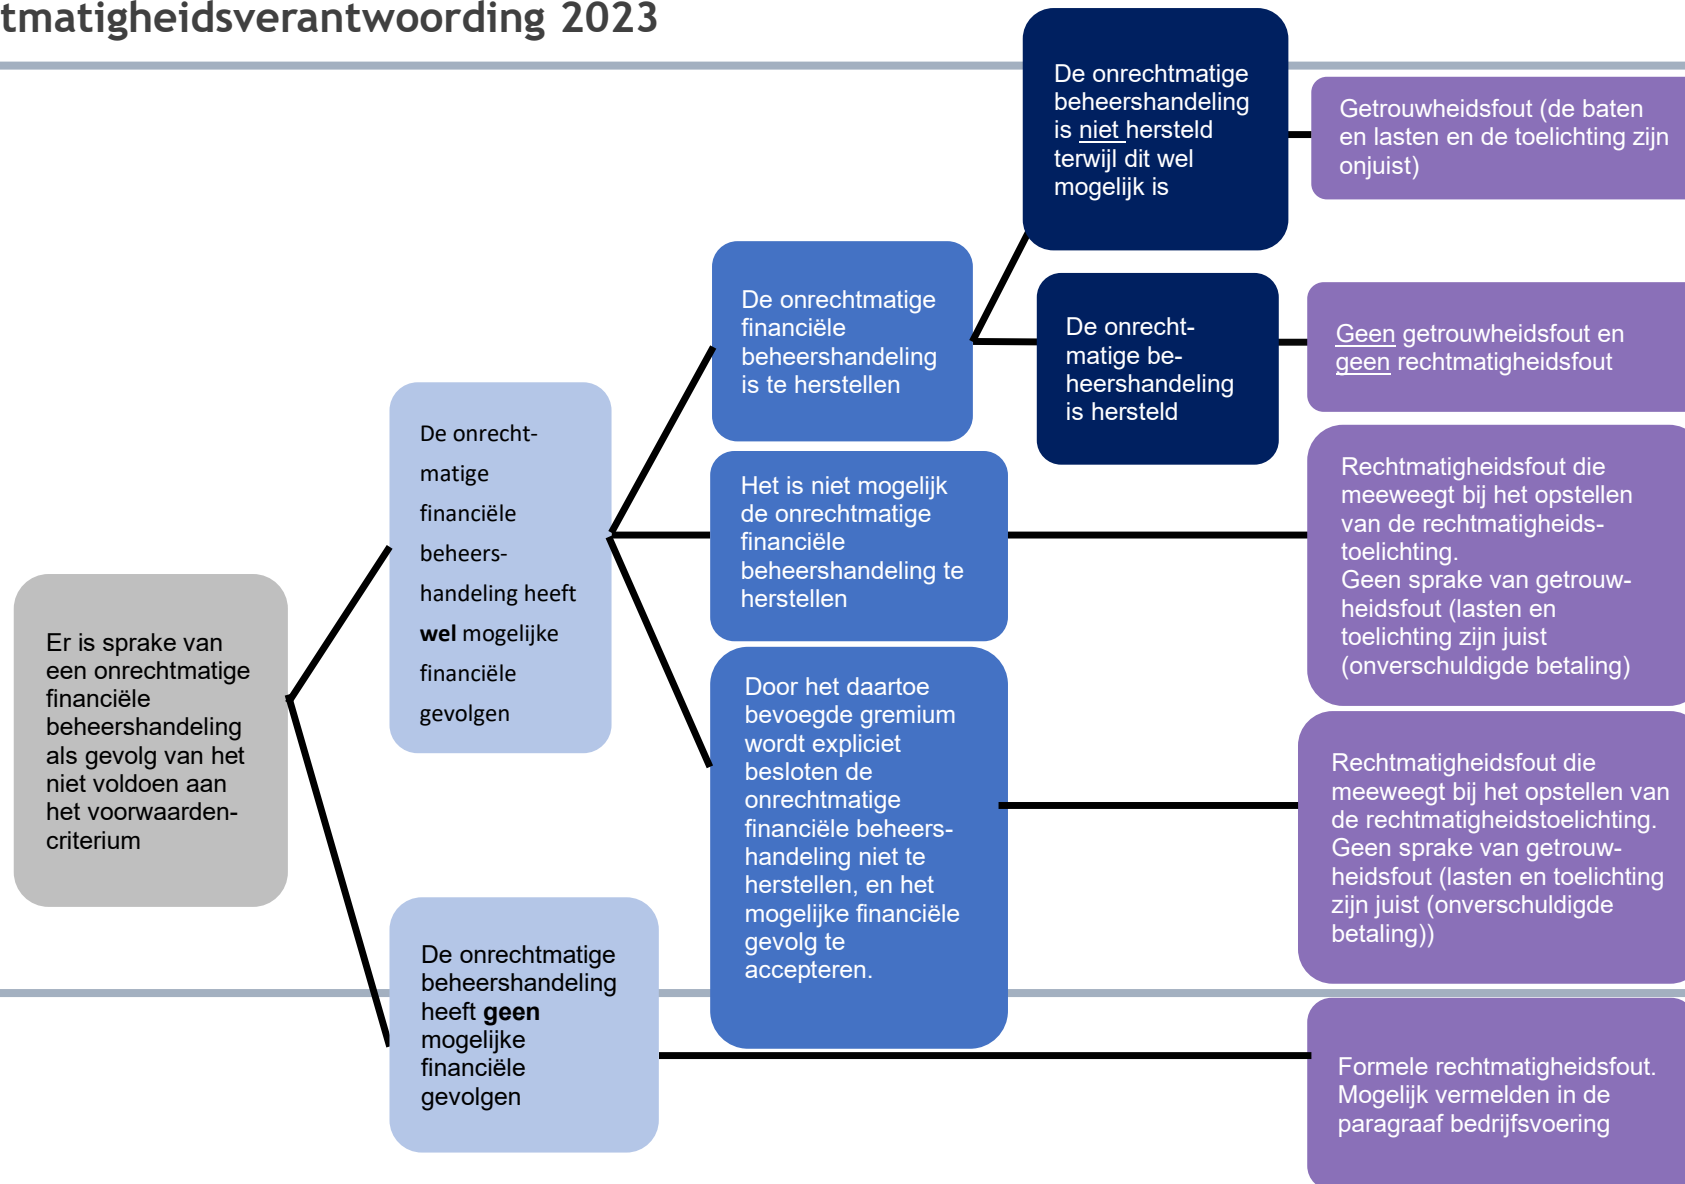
tmatigheidsverantwoording 2023

Er is sprake van een onrechtmatige financiële beheershandeling als gevolg van het niet voldoen aan het voorwaardencriterium

De onrechtmatige financiële beheershandeling heeft **wel** mogelijke financiële gevolgen

De onrechtmatige financiële beheershandeling is te herstellen

De onrechtmatige beheershandeling is niet hersteld terwijl dit wel mogelijk is

Getrouwheidsfout (de baten en lasten en de toelichting zijn onjuist)

De onrechtmatige beheershandeling is hersteld

Geen getrouwheidsfout en geen rechtmatigheidsfout

Het is niet mogelijk de onrechtmatige financiële beheershandeling te herstellen

Rechtmatigheidsfout die meeweegt bij het opstellen van de rechtmatigheidstoelichting.
Geen sprake van getrouwheidsfout (lasten en toelichting zijn juist (onverschuldigde betaling)

Door het daartoe bevoegde gremium wordt expliciet besloten de onrechtmatige financiële beheershandeling niet te herstellen, en het mogelijke financiële gevolg te accepteren.

Rechtmatigheidsfout die meeweegt bij het opstellen van de rechtmatigheidstoelichting.
Geen sprake van getrouwheidsfout (lasten en toelichting zijn juist (onverschuldigde betaling))

De onrechtmatige beheershandeling heeft **geen** mogelijke financiële gevolgen

Formele rechtmatigheidsfout.
Mogelijk vermelden in de paragraaf bedrijfsvoering